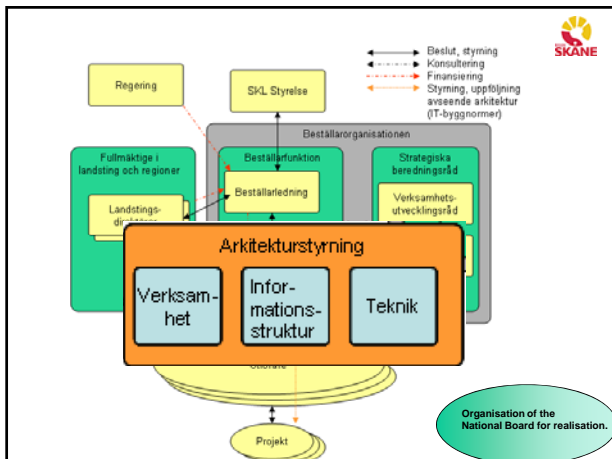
SKÅNE

Beslut, styrning
Konsultering
Finansiering
Styrning, uppföljning avseende arkitektur (IT-byggnormer)

Regering

SKL Styrelse

Beställarorganisationen

Fullmäktige i landsting och regioner

Beställarfunktion

Strategiska beredningsråd

Beställarledning

Landstingsdi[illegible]

Verksamhetsutvecklingsråd

Arkitekturstyrning

Verksamhet

Informationsstruktur

Teknik

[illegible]

Projekt

Organisation of the National Board for realisation.